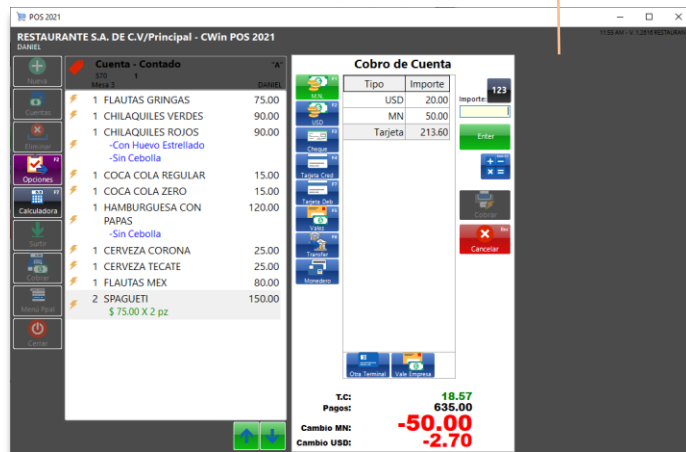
POS 2021
RESTAURANTE S.A. DE C.V/Principal - CWin POS 2021
DANIEL
11:55 AM - V. 1.2618 RESTAURAN

Nueva
Cuentas
Eliminar
Opciones F2
Calculadora F7
Surtir
Cobrar
Menu Ppal
Cerrar

Cuenta - Contado "A"
570 1
Mesa 3 DANIEL

| | | |
|---|---|---|
| 1 | FLAUTAS GRINGAS | 75.00 |
| 1 | CHILAQUILES VERDES | 90.00 |
| 1 | CHILAQUILES ROJOS -Con Huevo Estrellado -Sin Cebolla | 90.00 |
| 1 | COCA COLA REGULAR | 15.00 |
| 1 | COCA COLA ZERO | 15.00 |
| 1 | HAMBURGUESA CON PAPAS -Sin Cebolla | 120.00 |
| 1 | CERVEZA CORONA | 25.00 |
| 1 | CERVEZA TECATE | 25.00 |
| 1 | FLAUTAS MEX | 80.00 |
| 2 | SPAGUETI $ 75.00 X 2 pz | 150.00 |

Cobro de Cuenta

M.N.
USD
Cheque
Tarjeta Cred
Tarjeta Deb
Vales
Transfer
Monedero

| Tipo | Importe |
|---|---|
| USD | 20.00 |
| MN | 50.00 |
| Tarjeta | 213.60 |

123
Importe:
Enter
Cobrar
Cancelar

Otra Terminal
Vale Empresa

T.C: 18.57
Pagos: 635.00
Cambio MN: -50.00
Cambio USD: -2.70